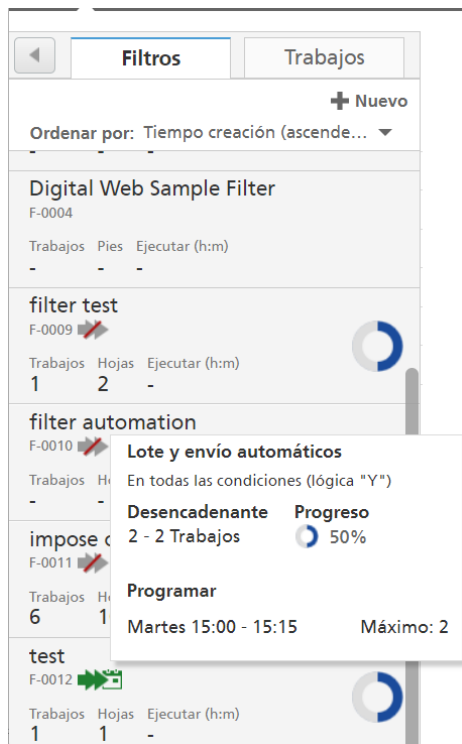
Filtros

Trabajos

Nuevo

Ordenar por: Tiempo creación (ascende...

- - -

Digital Web Sample Filter
F-0004

Trabajos Pies Ejecutar (h:m)
- - -

filter test
F-0009

Trabajos Hojas Ejecutar (h:m)
1 2 -

filter automation
F-0010

Trabajos H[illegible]
- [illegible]

impose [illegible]
F-0011

Trabajos H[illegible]
6 1

test
F-0012

Trabajos Hojas Ejecutar (h:m)
1 1 -

Lote y envío automáticos

En todas las condiciones (lógica "Y")

Desencadenante
2 - 2 Trabajos

Progreso
50%

Programar

Martes 15:00 - 15:15

Máximo: 2